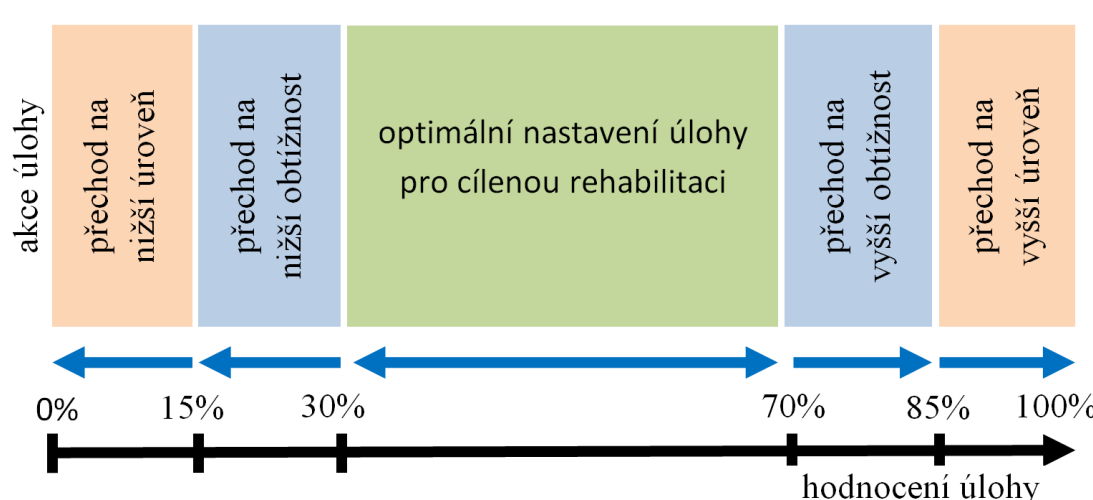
akce úlohy

přechod na nižší úroveň

přechod na nižší obtížnost

optimální nastavení úlohy pro cílenou rehabilitaci

přechod na vyšší obtížnost

přechod na vyšší úroveň

0% 15% 30% 70% 85% 100%

hodnocení úlohy